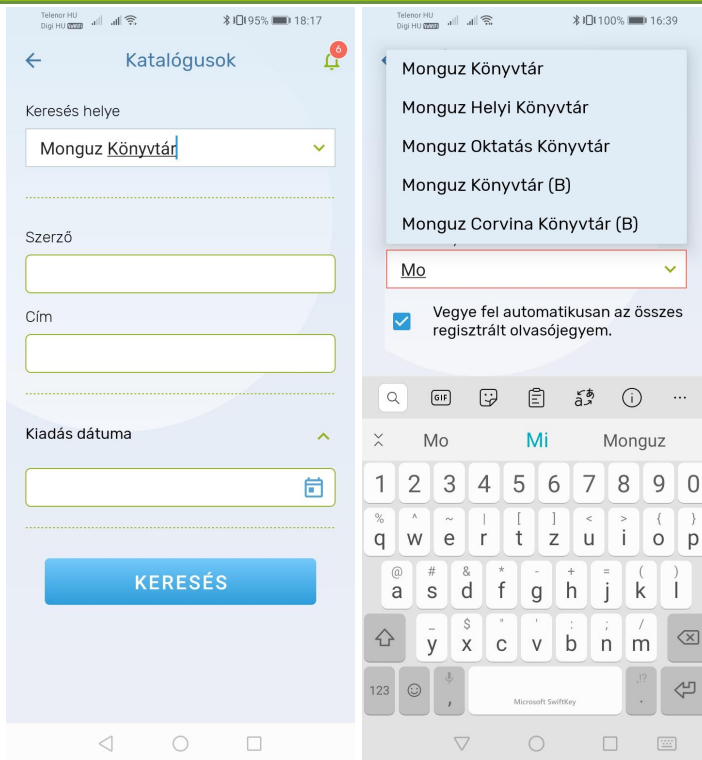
Telenor HU
Digi HU
95% 18:17

Katalógusok

6

Keresés helye

Monguz Könyvtár

Szerző

Cím

Kiadás dátuma

KERESÉS

Telenor HU
Digi HU
100% 16:39

Monguz Könyvtár

Monguz Helyi Könyvtár

Monguz Oktatás Könyvtár

Monguz Könyvtár (B)

Monguz Corvina Könyvtár (B)

Mo

Vegye fel automatikusan az összes regisztrált olvasójegyem.

GIF

Mo Mi Monguz

1 2 3 4 5 6 7 8 9 0

% ^ ~ | [ ] < > { }
q w e r t z u i o p

@ # & * - + = ( )
a s d f g h j k l

_ $ " ' : ; /
y x c v b n m

123

Microsoft SwiftKey

,!?
.